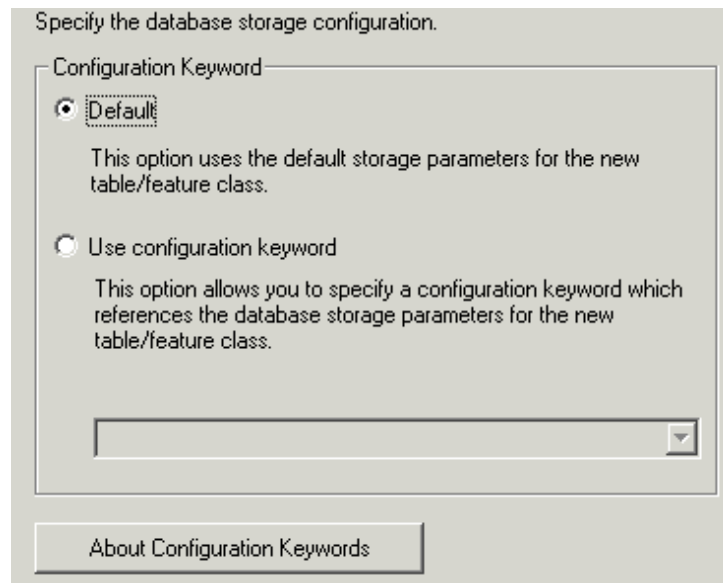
Specify the database storage configuration.

Configuration Keyword

Default

This option uses the default storage parameters for the new table/feature class.

Use configuration keyword

This option allows you to specify a configuration keyword which references the database storage parameters for the new table/feature class.

About Configuration Keywords